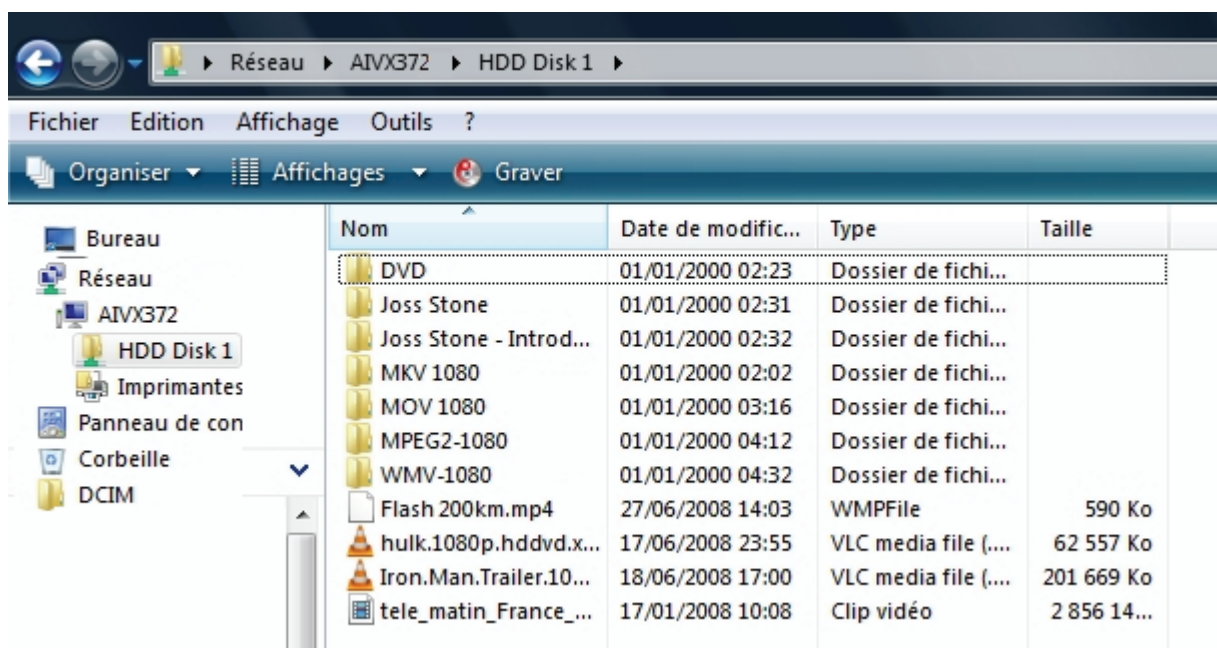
▸ Réseau ▸ AIVX372 ▸ HDD Disk 1 ▸

Fichier Edition Affichage Outils ?

Organiser ▾ Affichages ▾ Graver

Bureau
Réseau
AIVX372
HDD Disk 1
Imprimantes
Panneau de con
Corbeille
DCIM

| Nom | Date de modific... | Type | Taille |
|---|---|---|---|
| DVD | 01/01/2000 02:23 | Dossier de fichi... | |
| Joss Stone | 01/01/2000 02:31 | Dossier de fichi... | |
| Joss Stone - Introd... | 01/01/2000 02:32 | Dossier de fichi... | |
| MKV 1080 | 01/01/2000 02:02 | Dossier de fichi... | |
| MOV 1080 | 01/01/2000 03:16 | Dossier de fichi... | |
| MPEG2-1080 | 01/01/2000 04:12 | Dossier de fichi... | |
| WMV-1080 | 01/01/2000 04:32 | Dossier de fichi... | |
| Flash 200km.mp4 | 27/06/2008 14:03 | WMPFile | 590 Ko |
| hulk.1080p.hddvd.x... | 17/06/2008 23:55 | VLC media file (.... | 62 557 Ko |
| Iron.Man.Trailer.10... | 18/06/2008 17:00 | VLC media file (.... | 201 669 Ko |
| tele_matin_France_... | 17/01/2008 10:08 | Clip vidéo | 2 856 14... |